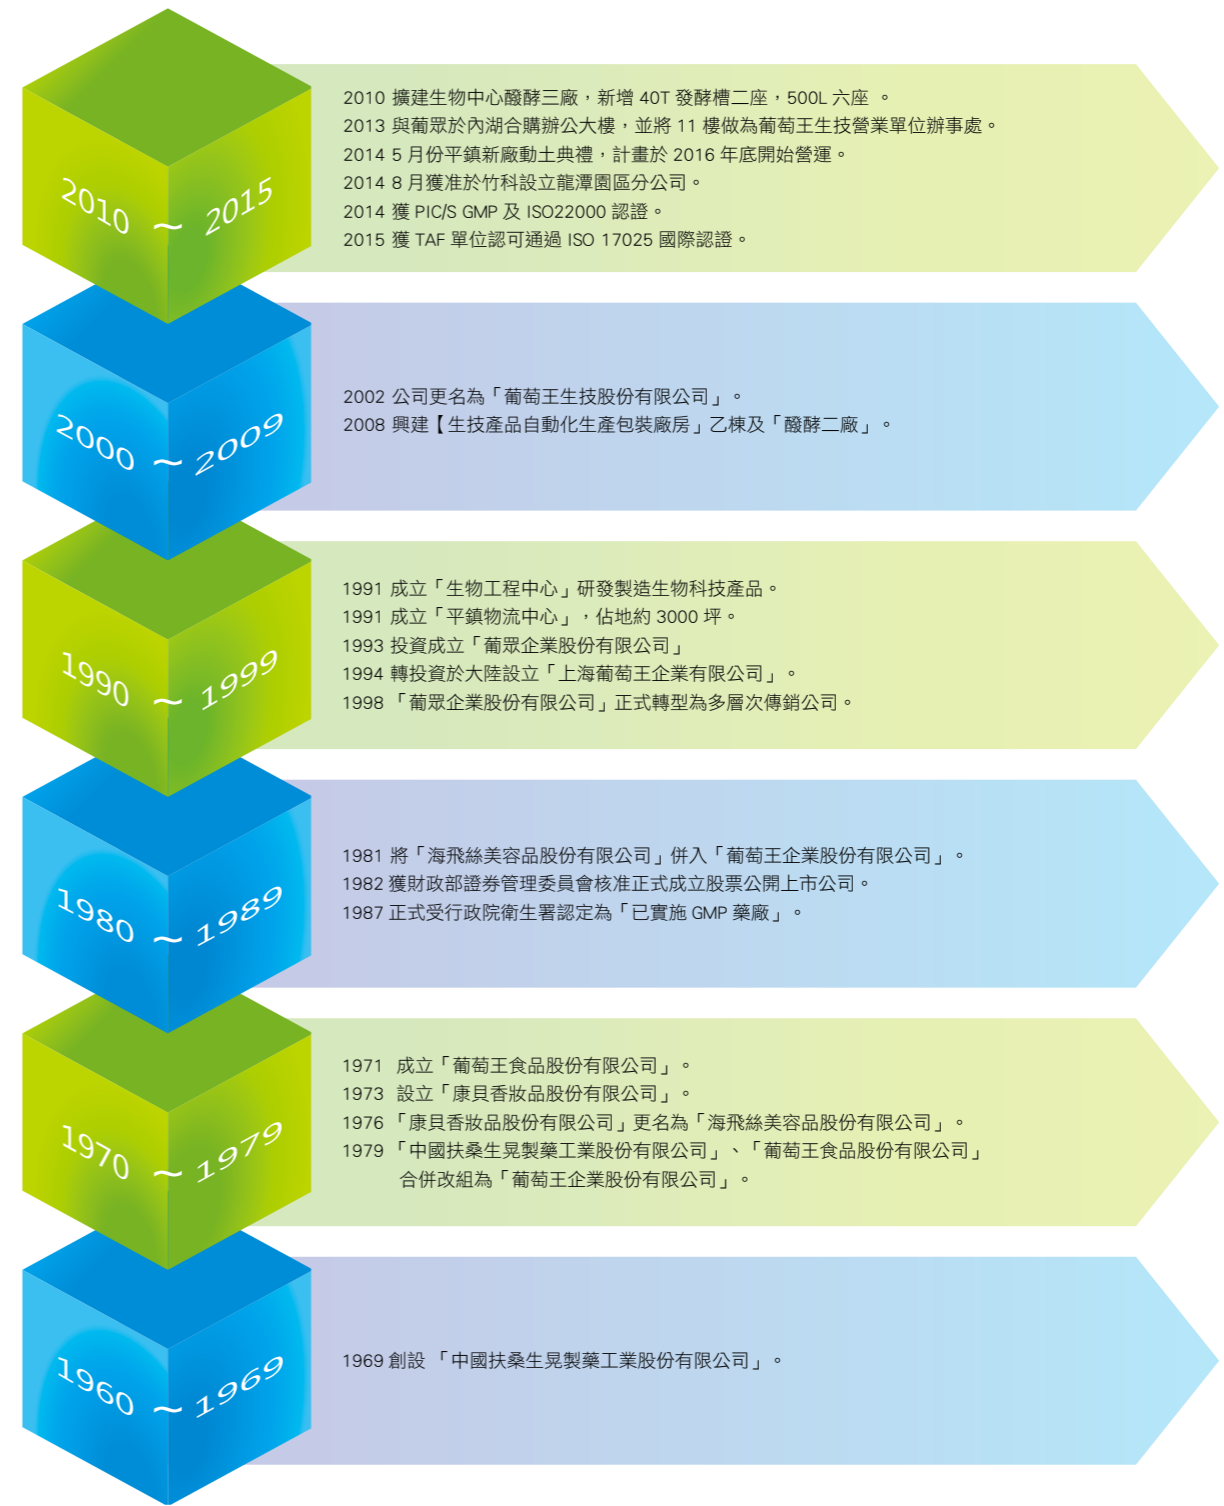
2010 ~ 2015

2010 擴建生物中心醱酵三廠，新增 40T 發酵槽二座，500L 六座 。
2013 與葡眾於內湖合購辦公大樓，並將 11 樓做為葡萄王生技營業單位辦事處。
2014 5 月份平鎮新廠動土典禮，計畫於 2016 年底開始營運。
2014 8 月獲准於竹科設立龍潭園區分公司。
2014 獲 PIC/S GMP 及 ISO22000 認證。
2015 獲 TAF 單位認可通過 ISO 17025 國際認證。

2000 ~ 2009

2002 公司更名為「葡萄王生技股份有限公司」。
2008 興建【生技產品自動化生產包裝廠房」乙棟及「醱酵二廠」。

1990 ~ 1999

1991 成立「生物工程中心」研發製造生物科技產品。
1991 成立「平鎮物流中心」，佔地約 3000 坪。
1993 投資成立「葡眾企業股份有限公司」
1994 轉投資於大陸設立「上海葡萄王企業有限公司」。
1998 「葡眾企業股份有限公司」正式轉型為多層次傳銷公司。

1980 ~ 1989

1981 將「海飛絲美容品股份有限公司」併入「葡萄王企業股份有限公司」。
1982 獲財政部證券管理委員會核准正式成立股票公開上市公司。
1987 正式受行政院衛生署認定為「已實施 GMP 藥廠」。

1970 ~ 1979

1971 成立「葡萄王食品股份有限公司」。
1973 設立「康貝香妝品股份有限公司」。
1976 「康貝香妝品股份有限公司」更名為「海飛絲美容品股份有限公司」。
1979 「中國扶桑生晃製藥工業股份有限公司」、「葡萄王食品股份有限公司」合併改組為「葡萄王企業股份有限公司」。

1960 ~ 1969

1969 創設 「中國扶桑生晃製藥工業股份有限公司」。